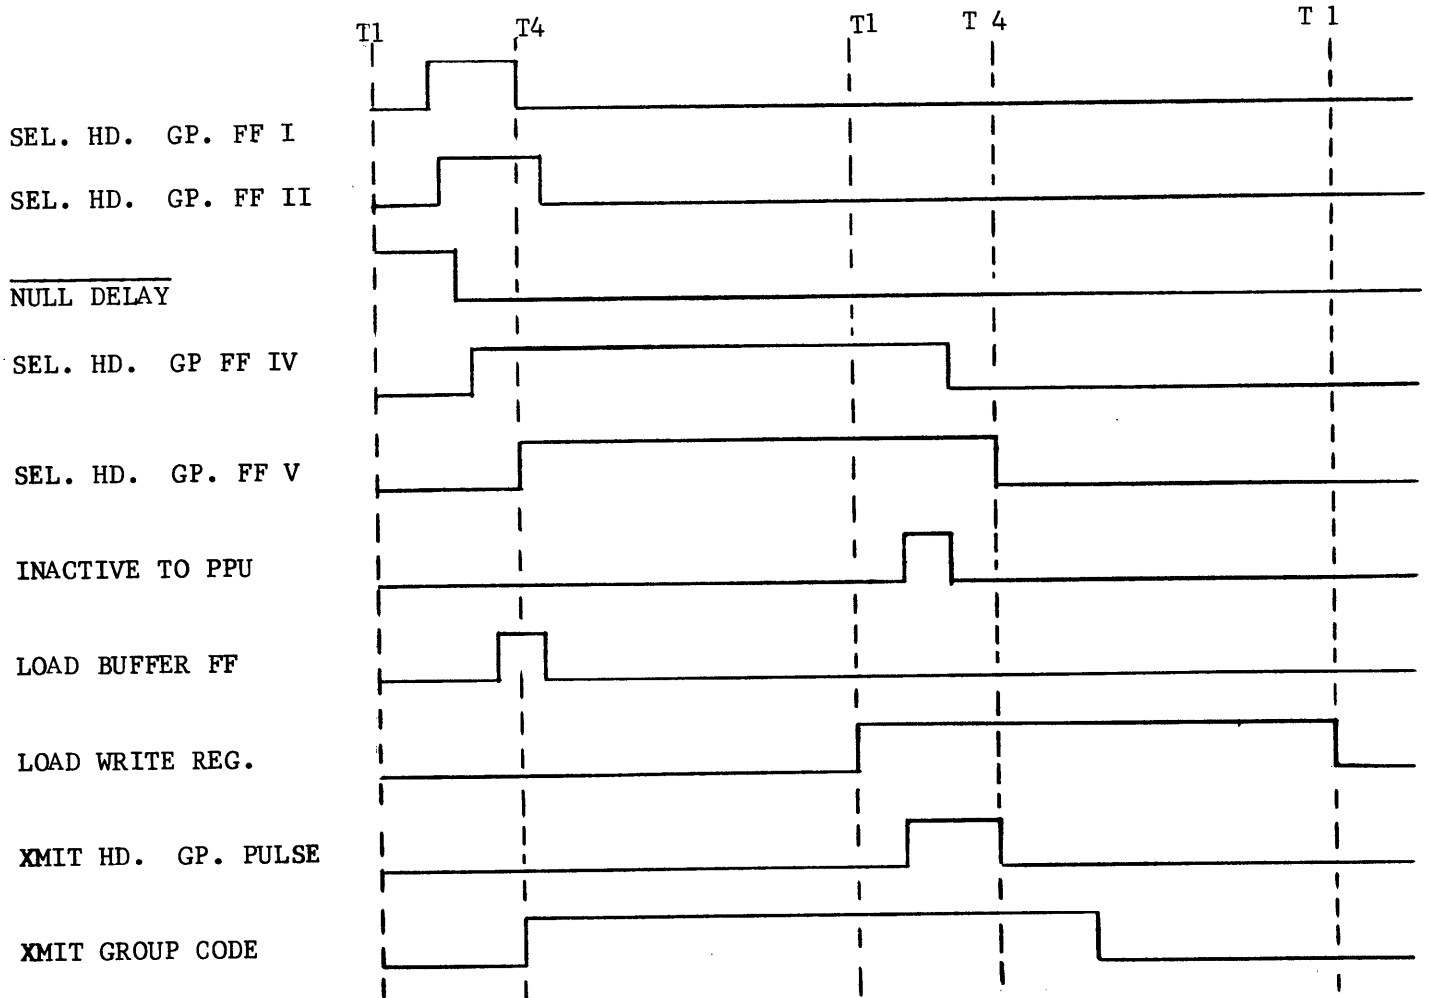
T1 T4 T1 T 4 T 1

SEL. HD. GP. FF I

SEL. HD. GP. FF II

$\overline{\text{NULL DELAY}}$

SEL. HD. GP FF IV

SEL. HD. GP. FF V

INACTIVE TO PPU

LOAD BUFFER FF

LOAD WRITE REG.

XMIT HD. GP. PULSE

XMIT GROUP CODE